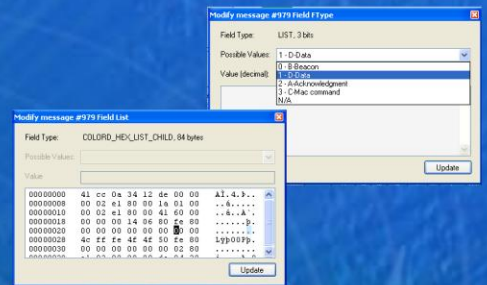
Modify message #979 Field FType

Field Type: LIST, 3 bits

Possible Values: 1 - D-Data

0 - B-Beacon
1 - D-Data
2 - A-Acknowledgment
3 - C-Mac command
N/A

Value (decimal):

Update

Modify message #979 Field List

Field Type: COLORD_HEX_LIST_CHILD, 84 bytes

Possible Values:

Value

| | | |
|---|---|---|
| 00000000 | 41 cc 0a 34 12 de 00 00 | AÌ.4.Þ.. |
| 00000008 | 00 02 e1 80 00 1a 01 00 | ..á..... |
| 00000010 | 00 02 e1 80 00 41 60 00 | ..á..A`. |
| 00000018 | 00 00 14 06 80 fe 80 | .......þ. |
| 00000020 | 00 00 00 00 00 00 00 00 | ........ |
| 00000028 | 4c ff fe 4f 4f 50 fe 80 | LÿþOOPþ. |
| 00000030 | 00 00 00 00 00 02 80 | ........ |
| 00000038 | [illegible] | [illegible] |

Update